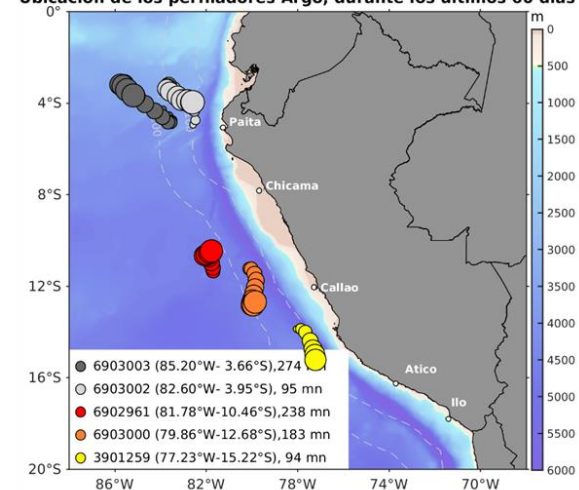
Ubicación de los perfiladores Argo, durante los últimos 60 días

m
0
500
1000
1500
2000
2500
3000
3500
4000
4500
5000
5500
6000

0°
4°S
8°S
12°S
16°S
20°S

86°W 82°W 78°W 74°W 70°W

Paita
Chicama
Callao
Atico
Ilo

6903003 (85.20°W- 3.66°S),274 mn
6903002 (82.60°W- 3.95°S), 95 mn
6902961 (81.78°W-10.46°S),238 mn
6903000 (79.86°W-12.68°S),183 mn
3901259 (77.23°W-15.22°S), 94 mn